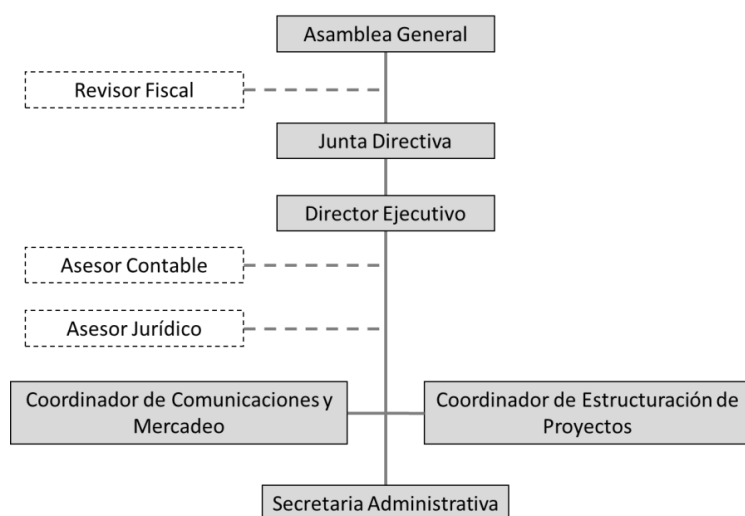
Asamblea General

Revisor Fiscal

Junta Directiva

Director Ejecutivo

Asesor Contable

Asesor Jurídico

Coordinador de Comunicaciones y Mercadeo

Coordinador de Estructuración de Proyectos

Secretaria Administrativa